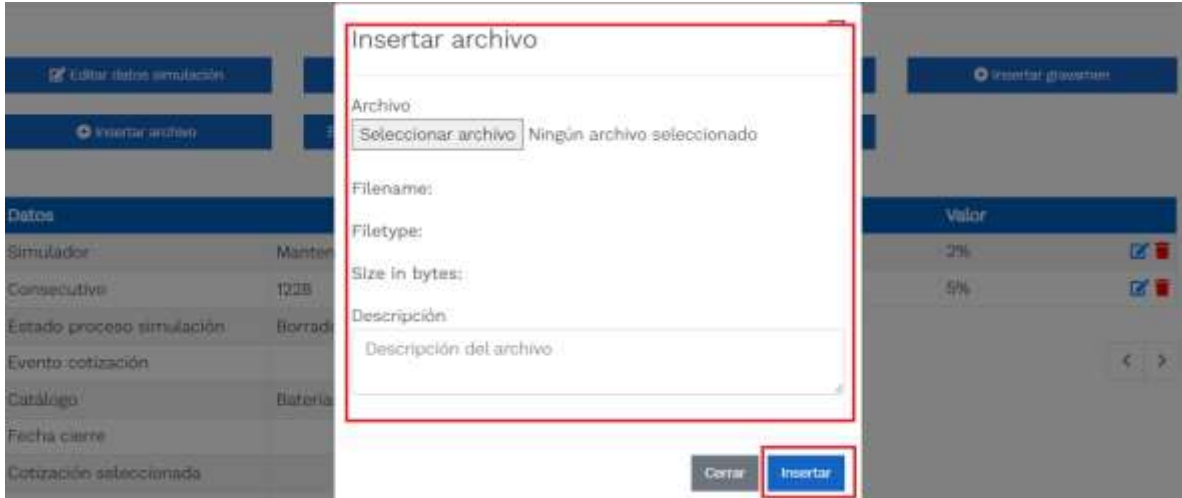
Editar datos simulación

Insertar gravamen

Insertar archivo

Insertar archivo

Archivo

Seleccionar archivo Ningún archivo seleccionado

Filename:

Filetype:

Size in bytes:

Descripción

Descripción del archivo

Cerrar Insertar

| Datos | | | Valor | |
|---|---|---|---|---|
| Simulador | Manten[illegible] | | 3% | |
| Consecutivo | 1228 | | 5% | |
| Estado proceso simulación | Borrad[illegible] | | | |
| Evento cotización | | | | |
| Catálogo | Bateria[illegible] | | | |
| Fecha cierre | | | | |
| Cotización seleccionada | | | | |